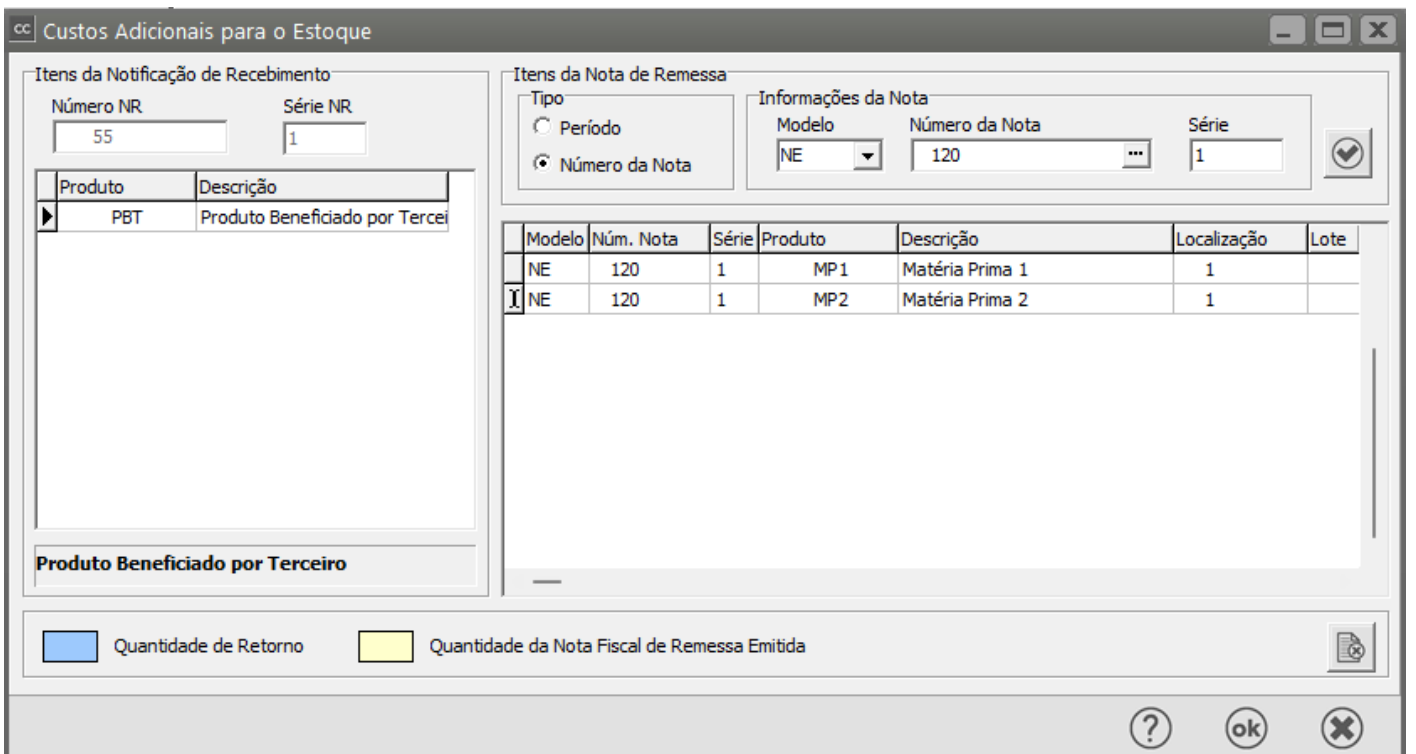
cc Custos Adicionais para o Estoque

Itens da Notificação de Recebimento
Número NR
55
Série NR
1

| Produto | Descrição |
|---|---|
| PBT | Produto Beneficiado por Tercei |

Produto Beneficiado por Terceiro

Itens da Nota de Remessa
Tipo
Período
Número da Nota
Informações da Nota
Modelo
NE
Número da Nota
120
Série
1

| Modelo | Núm. Nota | Série | Produto | Descrição | Localização | Lote |
|---|---|---|---|---|---|---|
| NE | 120 | 1 | MP1 | Matéria Prima 1 | 1 | |
| NE | 120 | 1 | MP2 | Matéria Prima 2 | 1 | |

Quantidade de Retorno
Quantidade da Nota Fiscal de Remessa Emitida

ok